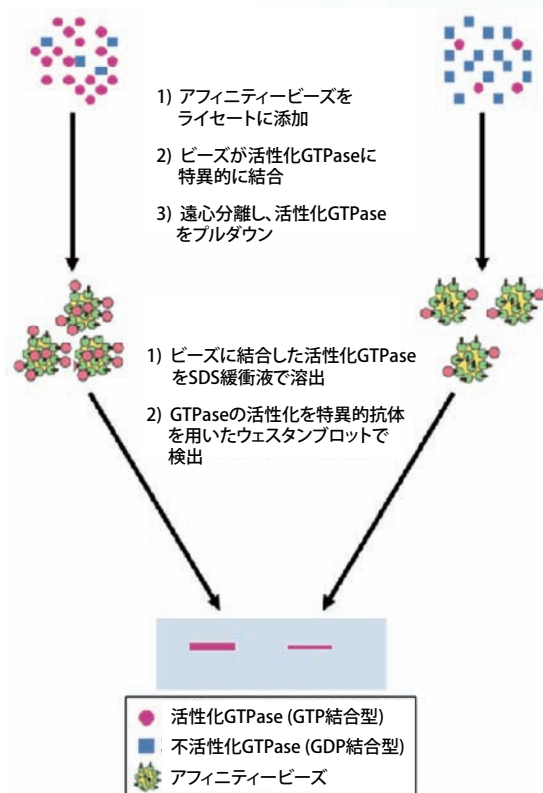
1) アフィニティービーズをライセートに添加

2) ビーズが活性化GTPaseに特異的に結合

3) 遠心分離し、活性化GTPaseをプルダウン

1) ビーズに結合した活性化GTPaseをSDS緩衝液で溶出

2) GTPaseの活性化を特異的抗体を用いたウェスタンブロットで検出

活性化GTPase (GTP結合型)
不活性化GTPase (GDP結合型)
アフィニティービーズ